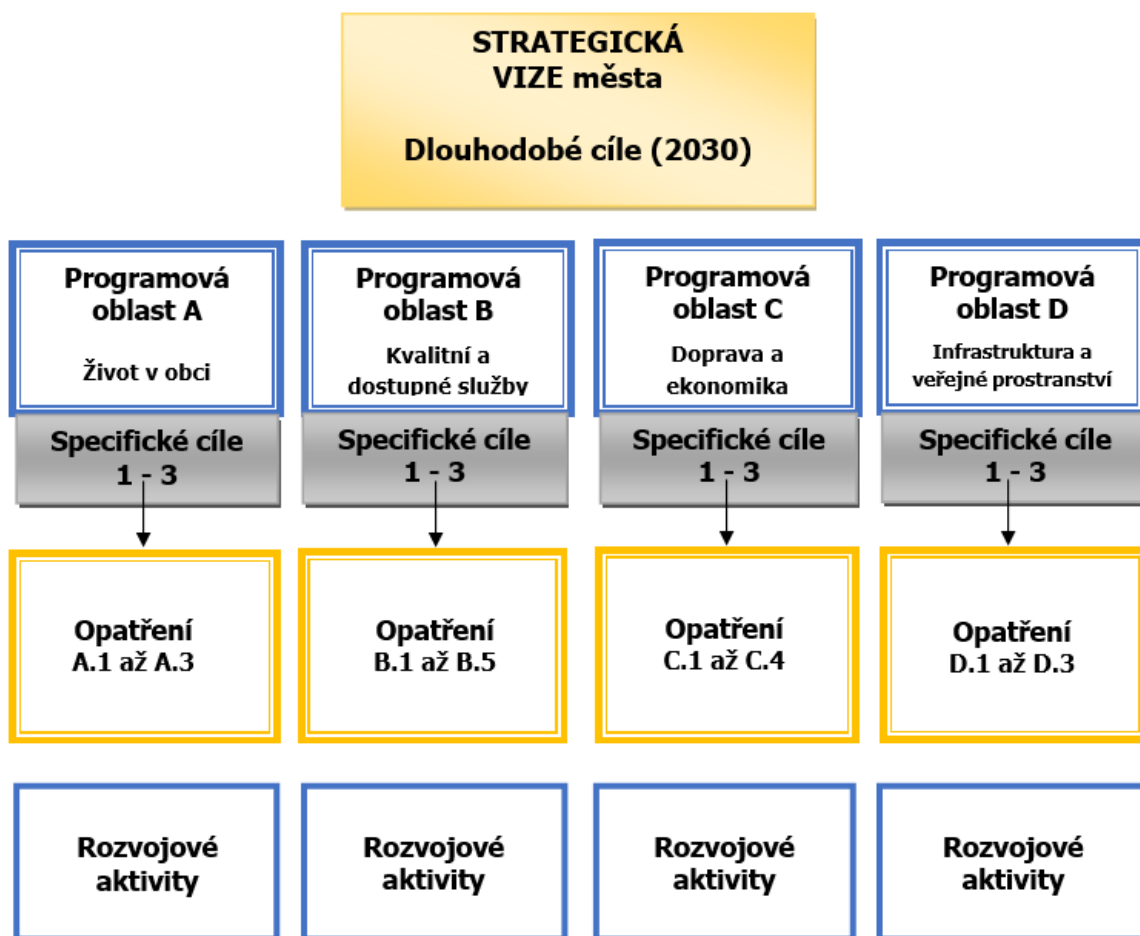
STRATEGICKÁ VIZE města

Dlouhodobé cíle (2030)

Programová oblast A

Život v obci

Specifické cíle 1 - 3

Opatření A.1 až A.3

Rozvojové aktivity

Programová oblast B

Kvalitní a dostupné služby

Specifické cíle 1 - 3

Opatření B.1 až B.5

Rozvojové aktivity

Programová oblast C

Doprava a ekonomika

Specifické cíle 1 - 3

Opatření C.1 až C.4

Rozvojové aktivity

Programová oblast D

Infrastruktura a veřejné prostranství

Specifické cíle 1 - 3

Opatření D.1 až D.3

Rozvojové aktivity